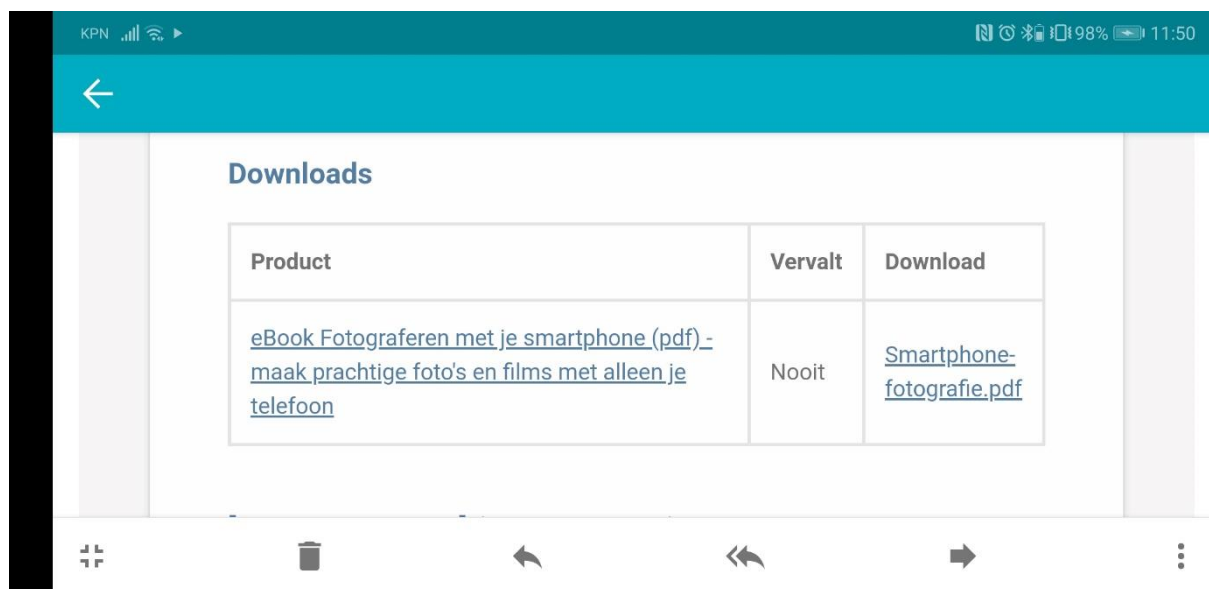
KPN 98% 11:50

Downloads

| Product | Vervalt | Download |
|---|---|---|
| eBook Fotograferen met je smartphone (pdf) - maak prachtige foto's en films met alleen je telefoon | Nooit | Smartphone-fotografie.pdf |